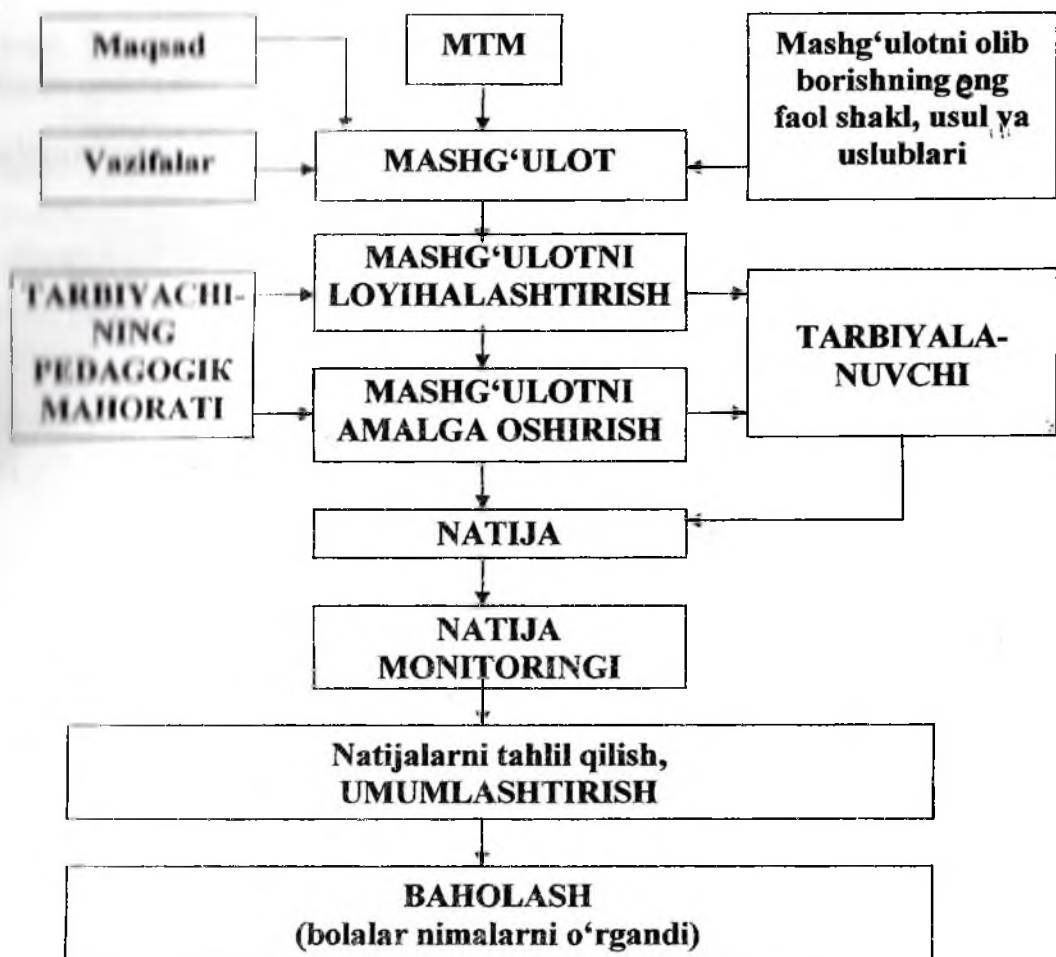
Maqsad

MTM

Mashg'ulotni olib borishning eng faol shakl, usul va uslublari

Vazifalar

MASHG'ULOT

TARBIYACHINING PEDAGOGIK MAHORATI

MASHG'ULOTNI LOYIHALASHTIRISH

MASHG'ULOTNI AMALGA OSHIRISH

TARBIYALANUVCHI

NATIJA

NATIJA MONITORINGI

Natijalarni tahlil qilish, UMUMLASHTIRISH

BAHOLASH
(bolalar nimalarni o'rgandi)